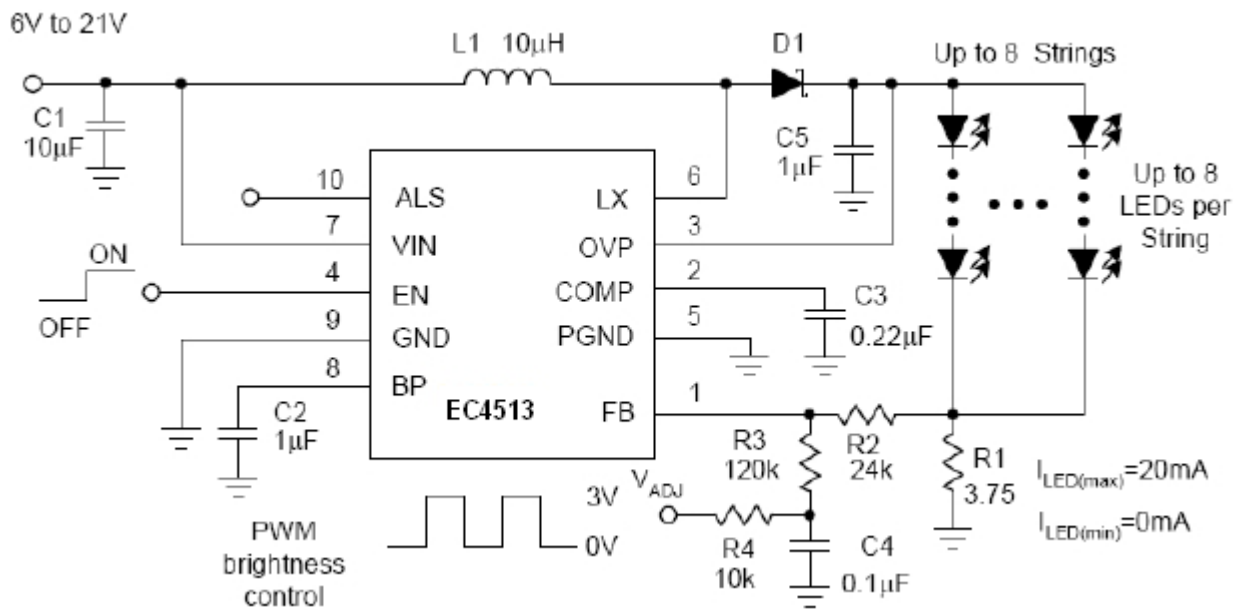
6V to 21V

L1 10μH

D1

Up to 8 Strings

C1 10μF

C5 1μF

Up to 8 LEDs per String

10 ALS

LX 6

7 VIN

OVP 3

ON

4 EN

COMP 2

C3 0.22μF

OFF

9 GND

PGND 5

8 BP

C2 1μF

EC4513

FB 1

R3 120k

R2 24k

R1 3.75

$I_{LED(max)}$=20mA

$I_{LED(min)}$=0mA

$V_{ADJ}$

3V

0V

R4 10k

C4 0.1μF

PWM brightness control